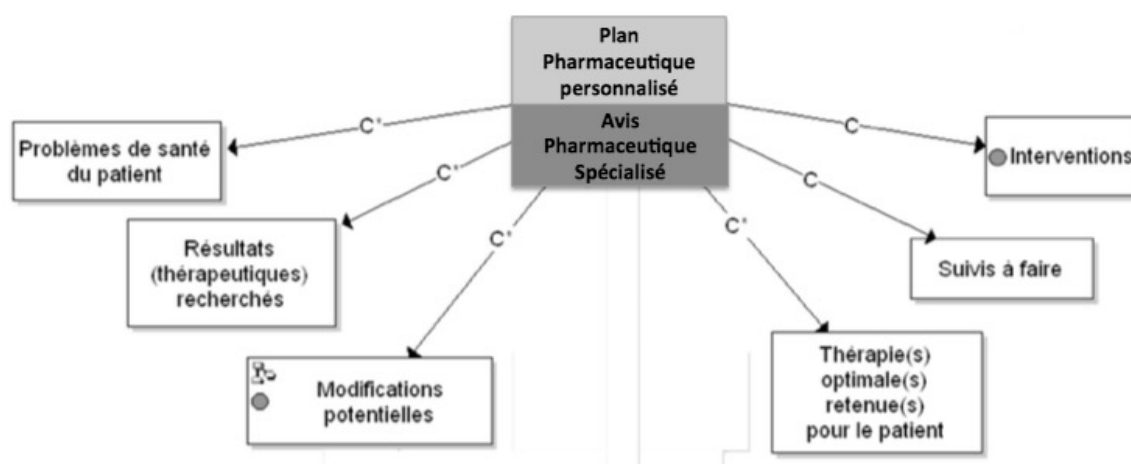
Plan Pharmaceutique personnalisé

Avis Pharmaceutique Spécialisé

C'

Problèmes de santé du patient

C'

Résultats (thérapeutiques) recherchés

C'

Modifications potentielles

C'

Thérapie(s) optimale(s) retenue(s) pour le patient

C

Suivis à faire

C

Interventions